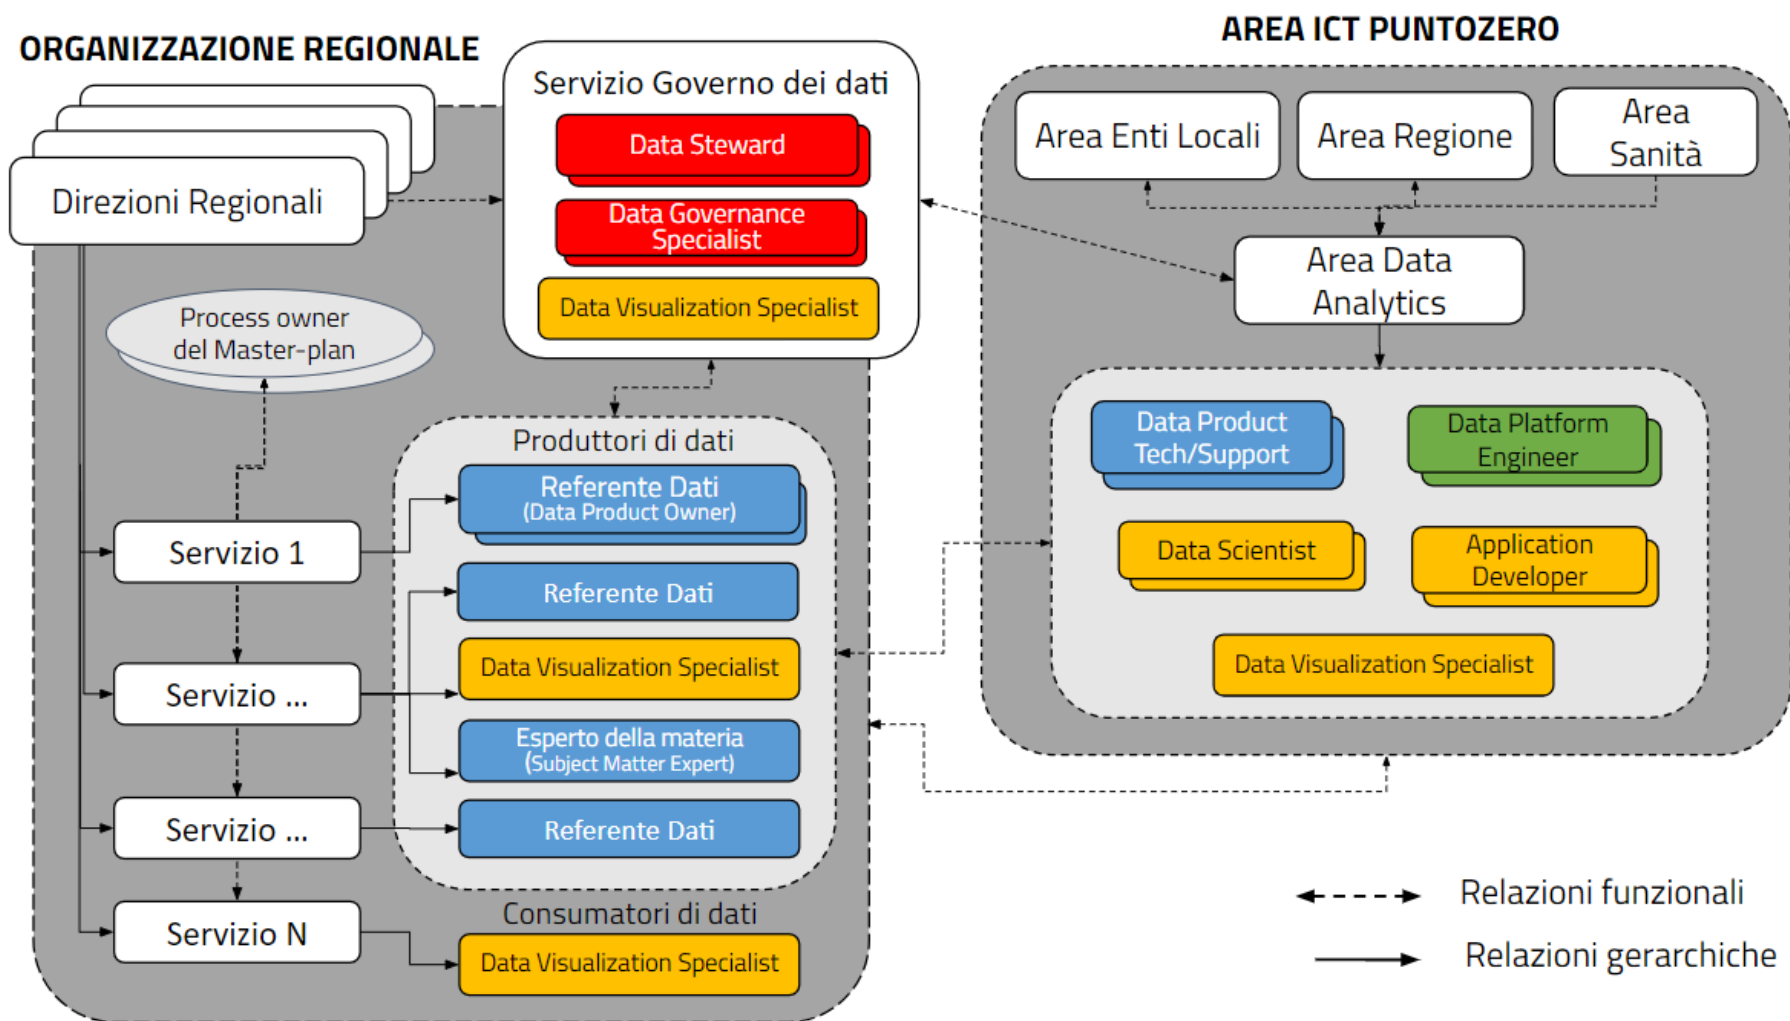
ORGANIZZAZIONE REGIONALE

Direzioni Regionali

Servizio Governo dei dati

Data Steward

Data Governance Specialist

Data Visualization Specialist

Process owner del Master-plan

Produttori di dati

Referente Dati (Data Product Owner)

Referente Dati

Data Visualization Specialist

Esperto della materia (Subject Matter Expert)

Referente Dati

Consumatori di dati

Data Visualization Specialist

Servizio 1

Servizio ...

Servizio ...

Servizio N

AREA ICT PUNTOZERO

Area Enti Locali

Area Regione

Area Sanità

Area Data Analytics

Data Product Tech/Support

Data Platform Engineer

Data Scientist

Application Developer

Data Visualization Specialist

Relazioni funzionali

Relazioni gerarchiche